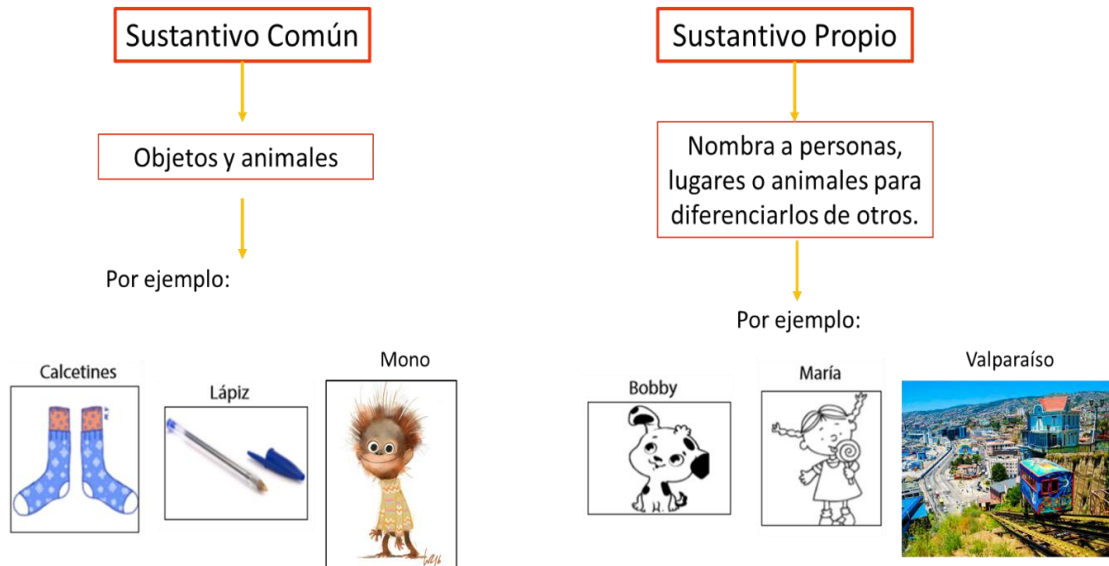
Sustantivo Común

Objetos y animales

Por ejemplo:

Calcetines

Lápiz

Mono

Sustantivo Propio

Nombra a personas, lugares o animales para diferenciarlos de otros.

Por ejemplo:

Bobby

María

Valparaíso